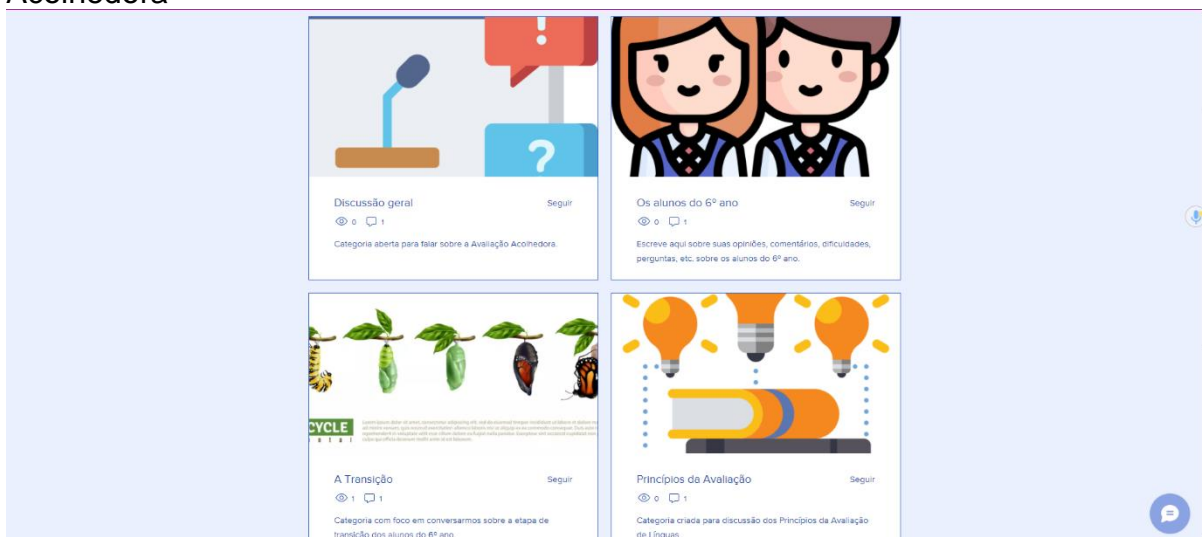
Acolhedora

Discussão geral
Seguir
0 1
Categoria aberta para falar sobre a Avaliação Acolhedora.

Os alunos do 6º ano
Seguir
0 1
Escreve aqui sobre suas opiniões, comentários, dificuldades, perguntas, etc. sobre os alunos do 6º ano.

CYCLE
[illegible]

A Transição
Seguir
1 1
Categoria com foco em conversarmos sobre a etapa de transição dos alunos do 6º ano

Princípios da Avaliação
Seguir
0 1
Categoria criada para discussão dos Princípios da Avaliação de Línguas